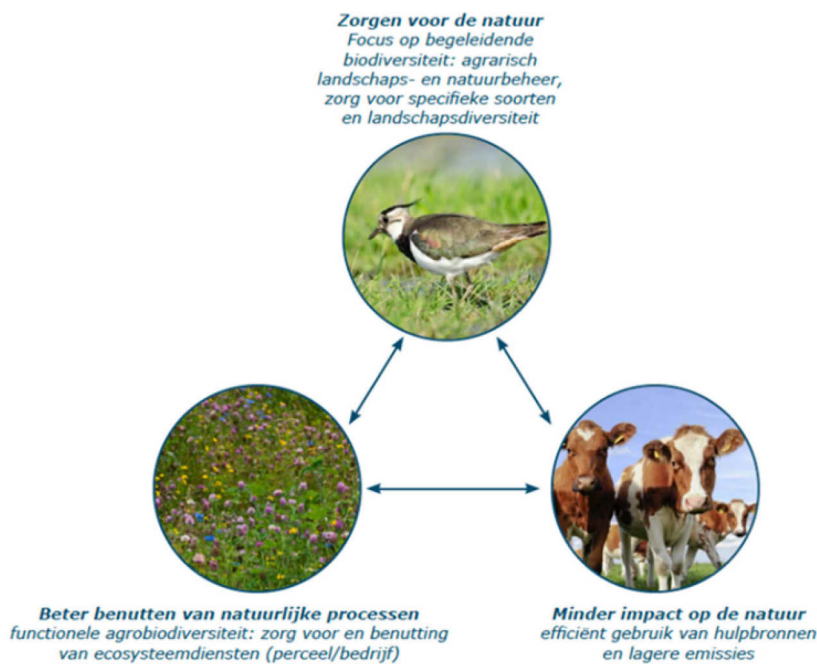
**Zorgen voor de natuur**
*Focus op begeleidende biodiversiteit: agrarisch landschaps- en natuurbeheer, zorg voor specifieke soorten en landschapsdiversiteit*

**Beter benutten van natuurlijke processen**
*functionele agrobiodiversiteit: zorg voor en benutting van ecosysteemdiensten (perceel/bedrijf)*

**Minder impact op de natuur**
*efficiënt gebruik van hulpbronnen en lagere emissies*